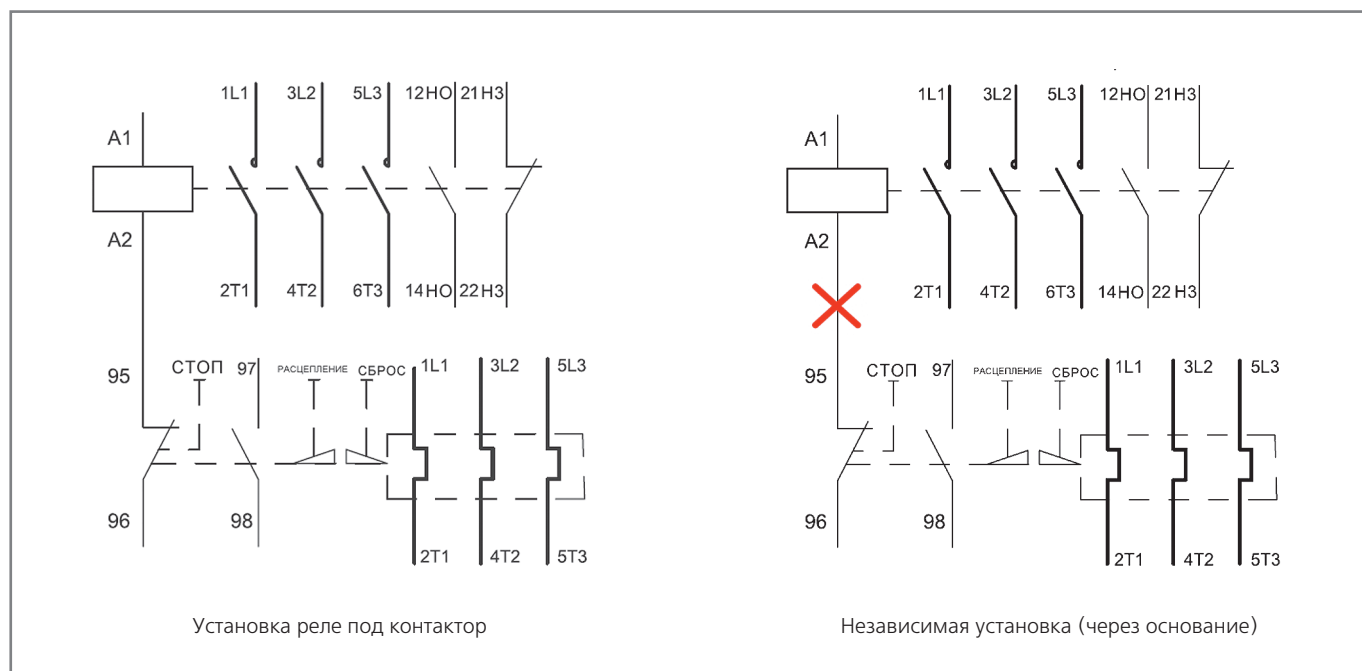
1L1 3L2 5L3 12НО 21НЗ

A1

A2

2T1 4T2 6T3 14НО 22НЗ

95 СТОП 97 РАСЦЕПЛЕНИЕ СБРОС 1L1 3L2 5L3

96 98

2T1 4T2 5T3

Установка реле под контактор

1L1 3L2 5L3 12НО 21НЗ

A1

A2

2T1 4T2 6T3 14НО 22НЗ

95 СТОП 97 РАСЦЕПЛЕНИЕ СБРОС 1L1 3L2 5L3

96 98

2T1 4T2 5T3

Независимая установка (через основание)